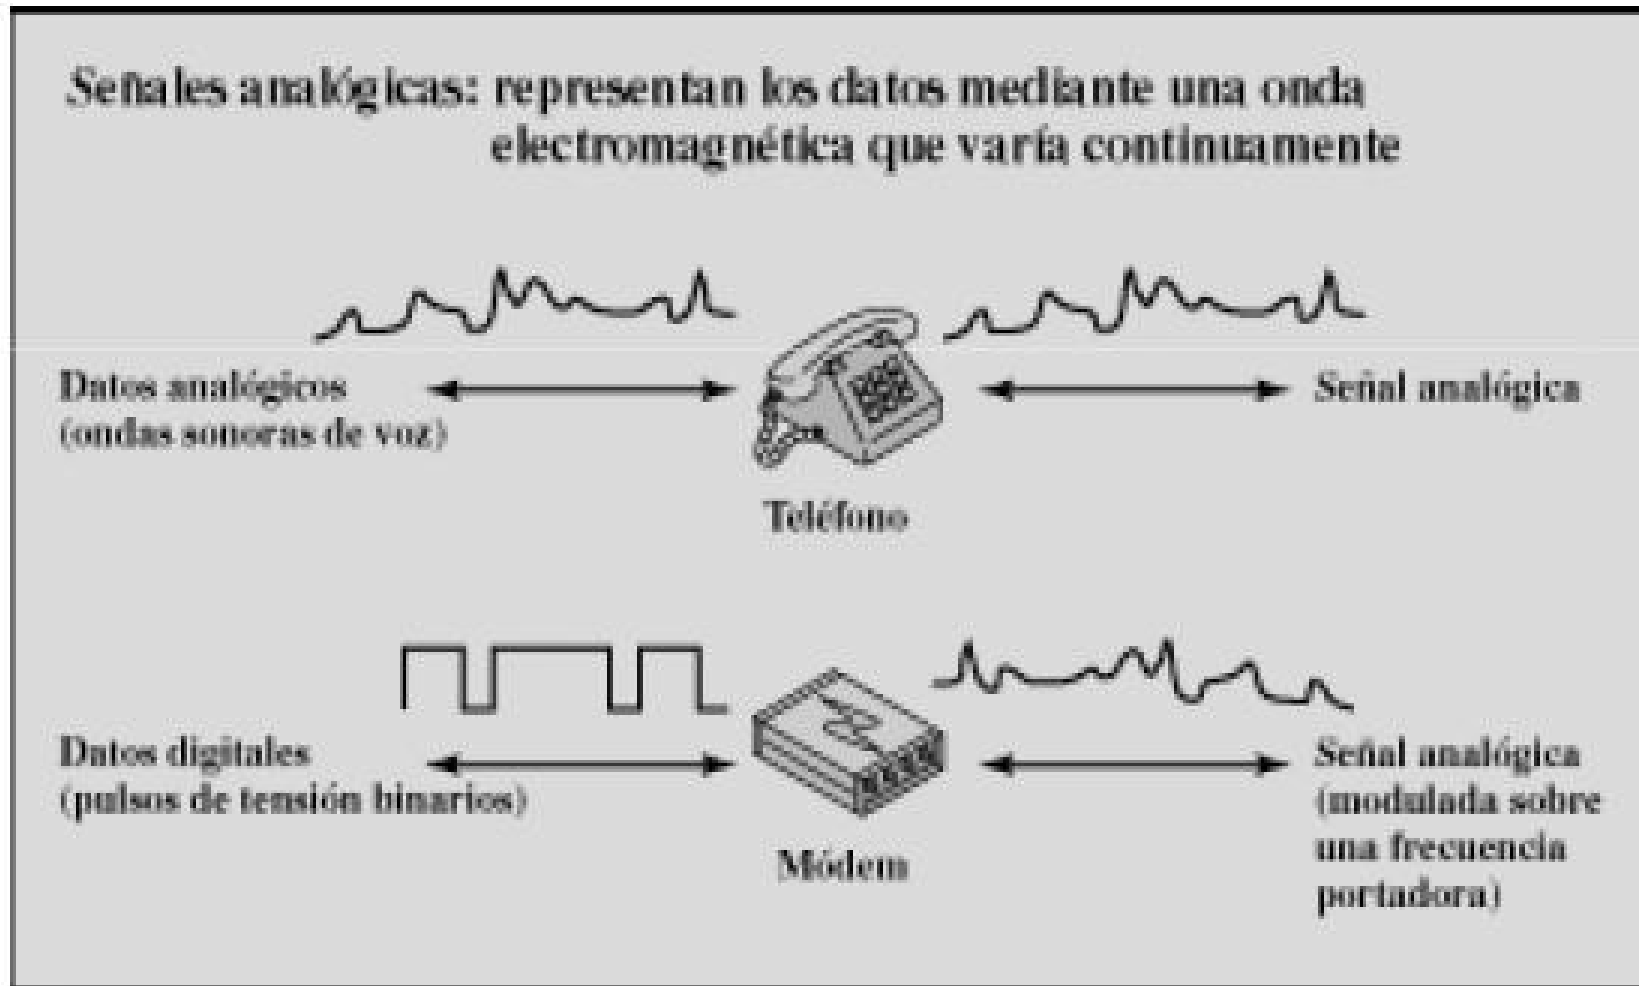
Señales analógicas: representan los datos mediante una onda electromagnética que varía continuamente

Datos analógicos (ondas sonoras de voz)

Teléfono

Señal analógica

Datos digitales (pulsos de tensión binarios)

Módem

Señal analógica (modulada sobre una frecuencia portadora)